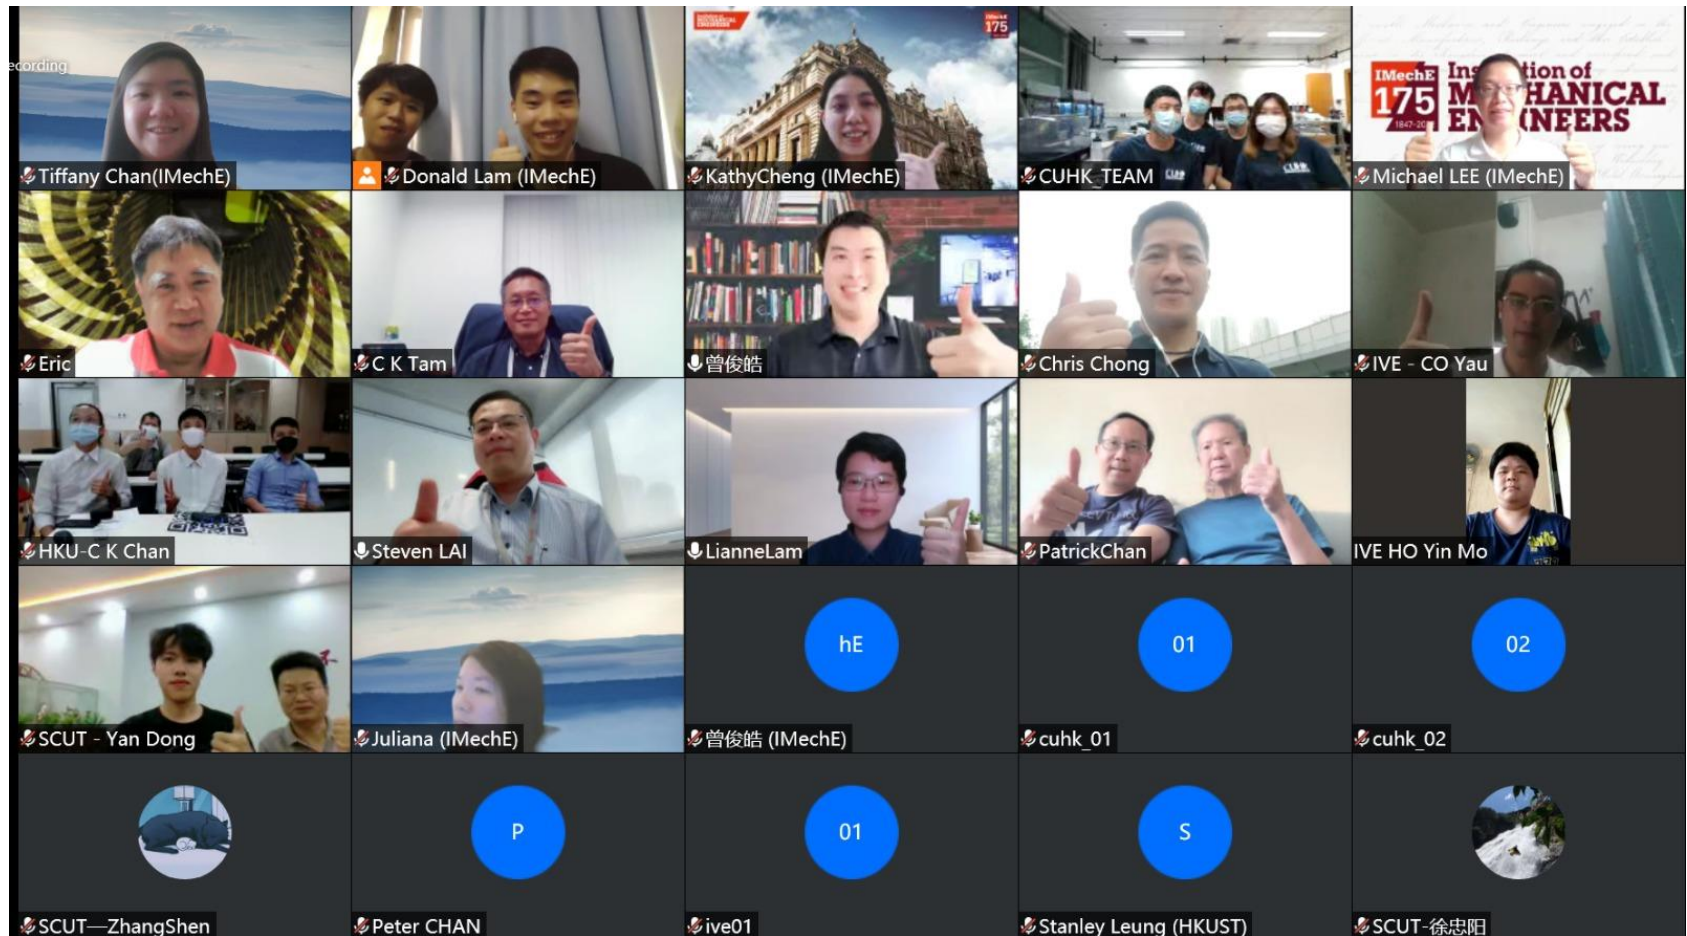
ecording

Tiffany Chan(IMechE)

Donald Lam (IMechE)

175

KathyCheng (IMechE)

CUHK_TEAM

IMechE 175 Ins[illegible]tion of M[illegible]HANICAL EN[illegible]NEERS

Michael LEE (IMechE)

Eric

C K Tam

曾俊皓

Chris Chong

IVE - CO Yau

HKU-C K Chan

Steven LAI

LianneLam

PatrickChan

IVE HO Yin Mo

SCUT - Yan Dong

Juliana (IMechE)

hE

曾俊皓 (IMechE)

01

cuhk_01

02

cuhk_02

SCUT—ZhangShen

P

Peter CHAN

01

ive01

S

Stanley Leung (HKUST)

SCUT-徐忠阳